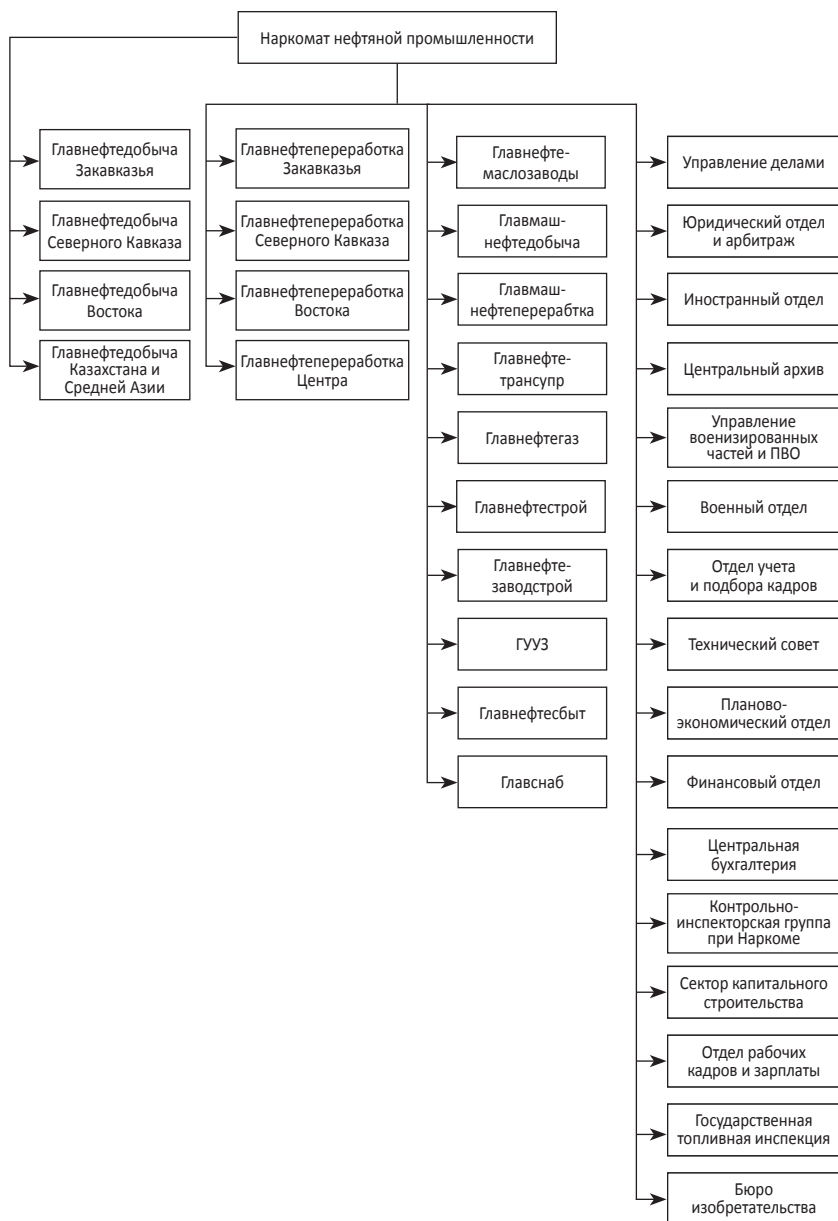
Наркомат нефтяной промышленности

Главнефтедобыча Закавказья

Главнефтедобыча Северного Кавказа

Главнефтедобыча Востока

Главнефтедобыча Казахстана и Средней Азии

Главнефтепереработка Закавказья

Главнефтепереработка Северного Кавказа

Главнефтепереработка Востока

Главнефтепереработка Центра

Главнефтемаслозаводы

Главмашнефтедобыча

Главмашнефтеперерабтка

Главнефтетрансупр

Главнефтегаз

Главнефтестрой

Главнефтезаводстрой

ГУУЗ

Главнефтесбыт

Главснаб

Управление делами

Юридический отдел и арбитраж

Иностранный отдел

Центральный архив

Управление военизированных частей и ПВО

Военный отдел

Отдел учета и подбора кадров

Технический совет

Планово-экономический отдел

Финансовый отдел

Центральная бухгалтерия

Контрольно-инспекторская группа при Наркоме

Сектор капитального строительства

Отдел рабочих кадров и зарплаты

Государственная топливная инспекция

Бюро изобретательства